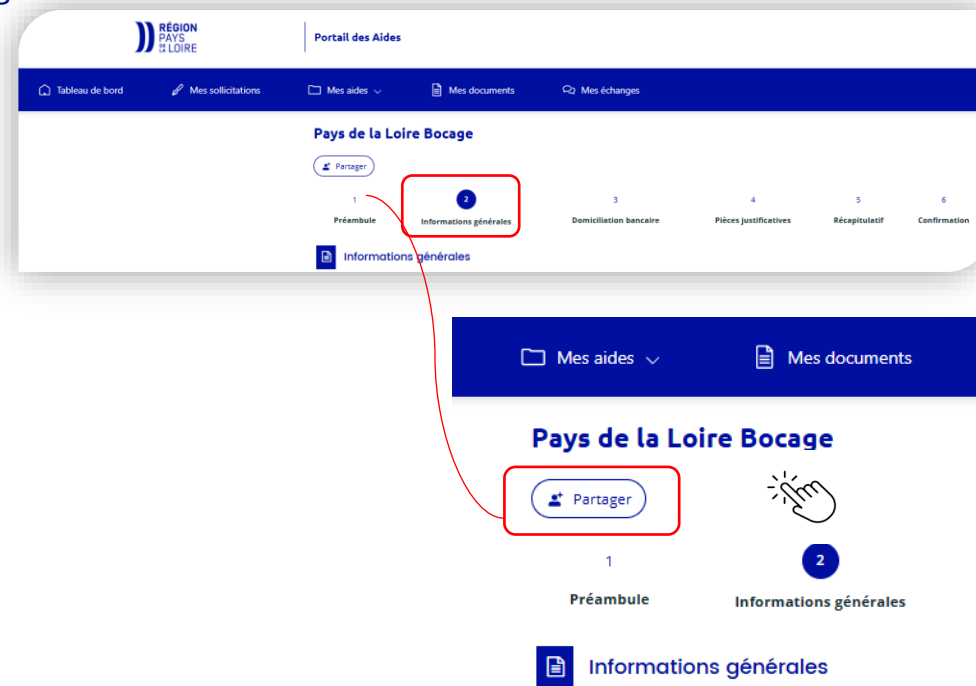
RÉGION PAYS DE LA LOIRE

Portail des Aides

Tableau de bord
Mes sollicitations
Mes aides
Mes documents
Mes échanges

Pays de la Loire Bocage

Partager

1
Préambule
2
Informations générales
3
Domiciliation bancaire
4
Pièces justificatives
5
Récapitulatif
6
Confirmation

Informations générales

Mes aides
Mes documents

Pays de la Loire Bocage

Partager

1
Préambule
2
Informations générales

Informations générales